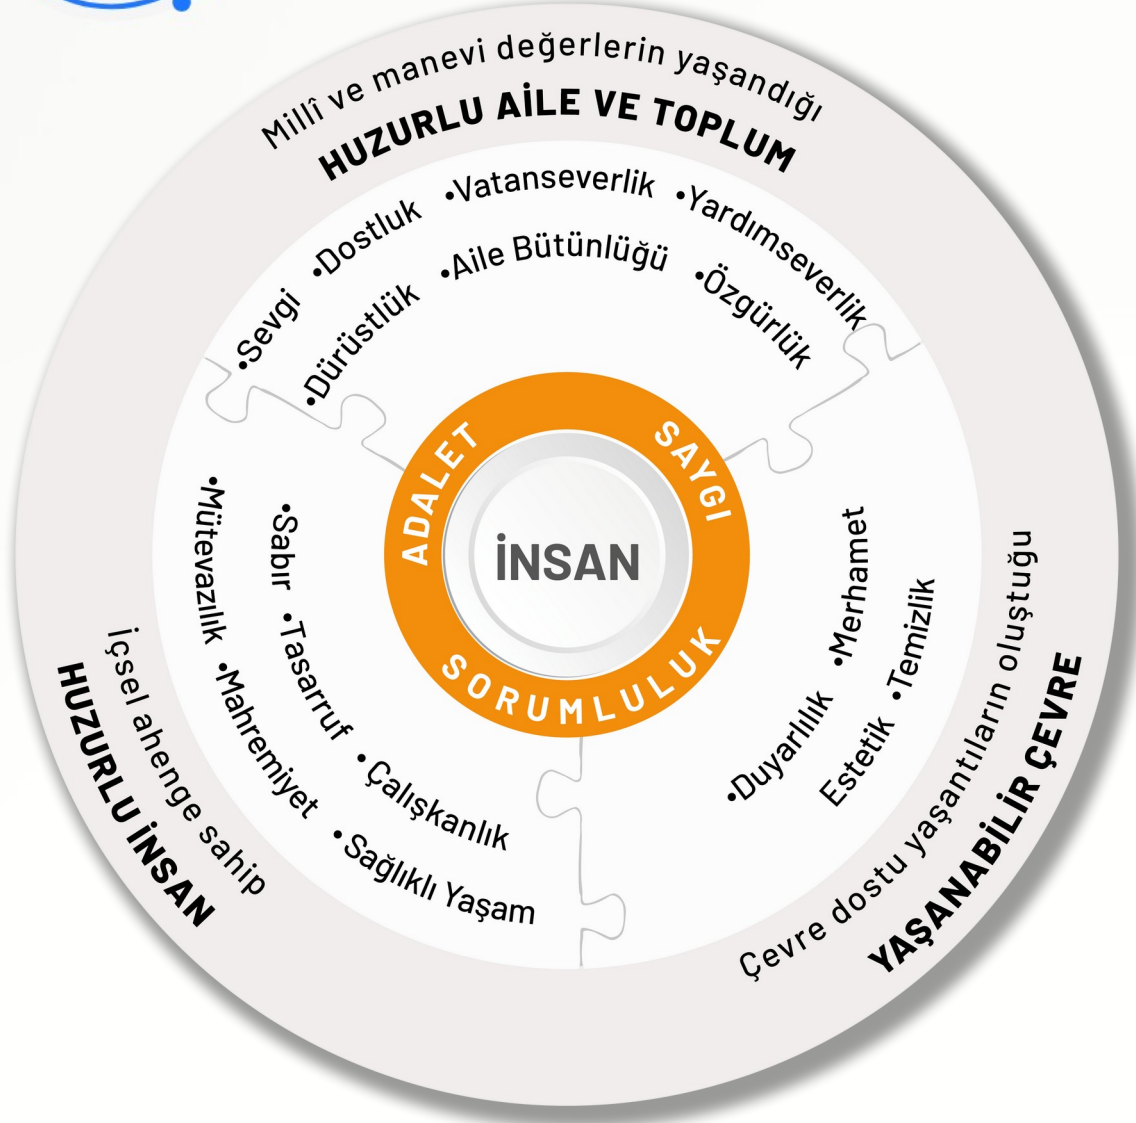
Millî ve manevi değerlerin yaşandığı
HUZURLU AİLE VE TOPLUM

•Sevgi •Dostluk •Vatanseverlik •Yardımseverlik
•Dürüstlük •Aile Bütünlüğü •Özgürlük

ADALET
SAYGI
SORUMLULUK
İNSAN

•Mütevazılık •Mahremiyet •Sağlıklı Yaşam
•Sabır •Tasarruf •Çalışkanlık

İçsel ahenge sahip
HUZURLU İNSAN

•Duyarlılık •Merhamet
Estetik •Temizlik

Çevre dostu yaşantıların oluştuğu
YAŞANABİLİR ÇEVRE